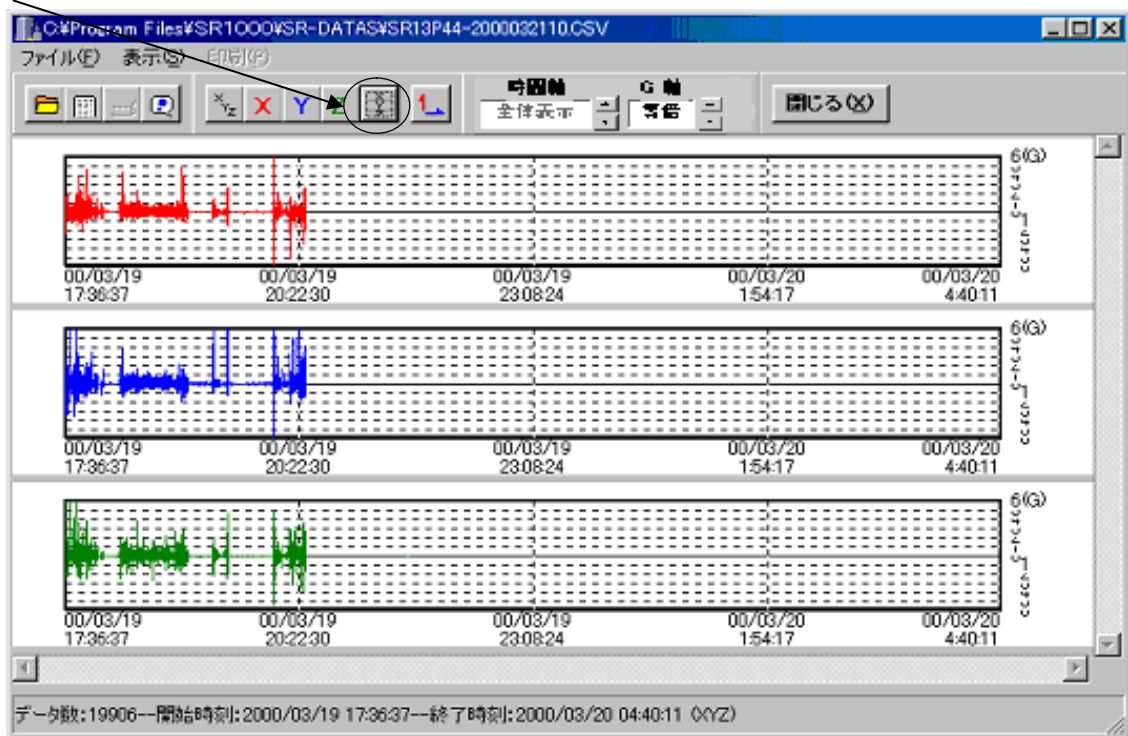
C:¥Program Files¥SR1000¥SR-DATAS¥SR13P44-2000032110.CSV

ファイル(F) 表示(S) 印刷(P)

X Y Z X Y Z

時間軸 全体表示

G 軸 等倍

閉じる(X)

6(G)

00/03/19 17:36:37

00/03/19 20:22:30

00/03/19 23:08:24

00/03/20 1:54:17

00/03/20 4:40:11

6(G)

00/03/19 17:36:37

00/03/19 20:22:30

00/03/19 23:08:24

00/03/20 1:54:17

00/03/20 4:40:11

6(G)

00/03/19 17:36:37

00/03/19 20:22:30

00/03/19 23:08:24

00/03/20 1:54:17

00/03/20 4:40:11

データ数:19906--開始時刻:2000/03/19 17:36:37--終了時刻:2000/03/20 04:40:11 (XYZ)